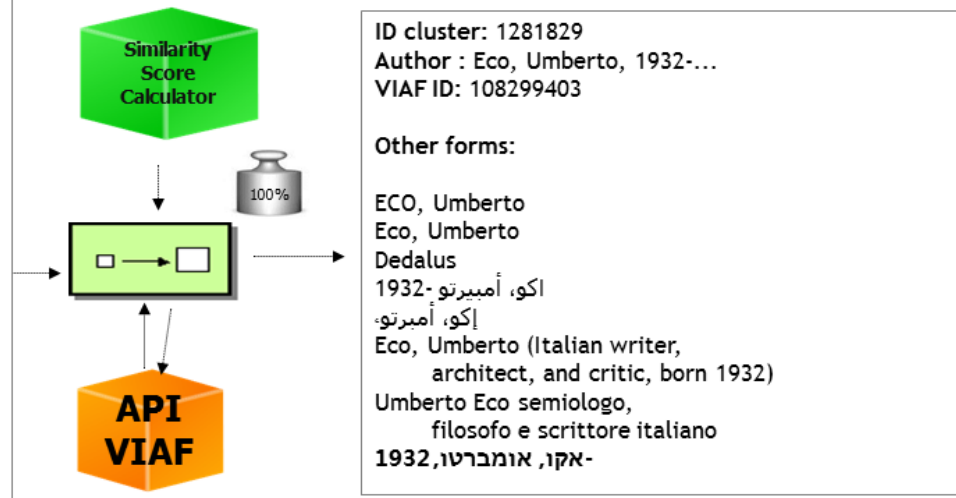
Similarity Score Calculator

100%

API VIAF

ID cluster: 1281829
Author : Eco, Umberto, 1932-...
VIAF ID: 108299403

Other forms:

ECO, Umberto
Eco, Umberto
Dedalus
اكو، أمبيرتو ‎-1932
إكو، أمبرتو،
Eco, Umberto (Italian writer, architect, and critic, born 1932)
Umberto Eco semiologo, filosofo e scrittore italiano
אקו, אומברטו, 1932-